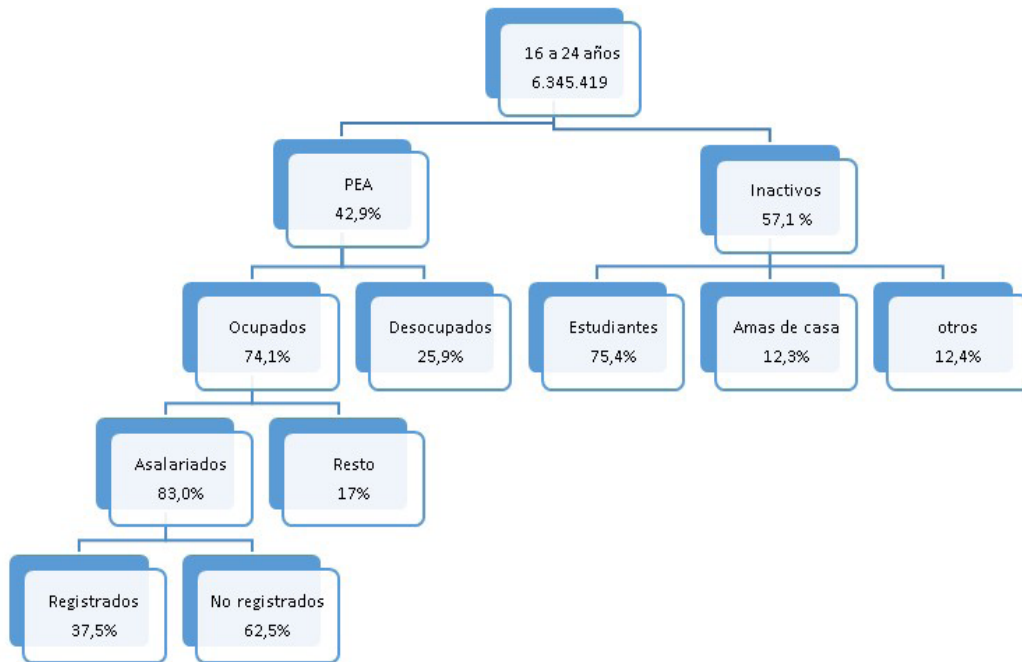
16 a 24 años
6.345.419

PEA
42,9%

Inactivos
57,1 %

Ocupados
74,1%

Desocupados
25,9%

Estudiantes
75,4%

Amas de casa
12,3%

otros
12,4%

Asalariados
83,0%

Resto
17%

Registrados
37,5%

No registrados
62,5%